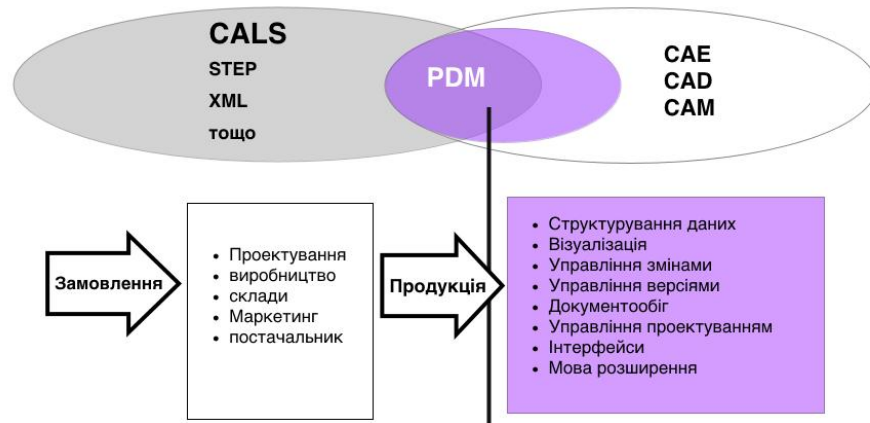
CALS
STEP
XML
тощо

PDM

CAE
CAD
CAM

Замовлення

• Проектування
• виробництво
• склади
• Маркетинг
• постачальник

Продукція

• Структурування даних
• Візуалізація
• Управління змінами
• Управління версіями
• Документообіг
• Управління проектуванням
• Інтерфейси
• Мова розширення